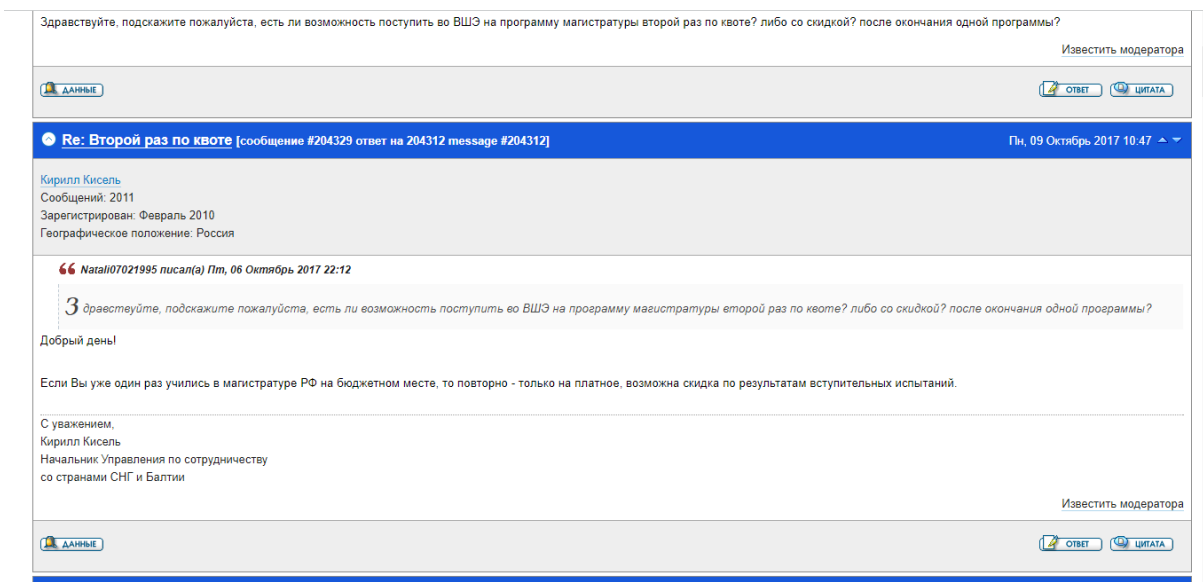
Здравствуйте, подскажите пожалуйста, есть ли возможность поступить во ВШЭ на программу магистратуры второй раз по квоте? либо со скидкой? после окончания одной программы?

Известить модератора

ДАННЫЕ

ОТВЕТ ЦИТАТА

Re: Второй раз по квоте [сообщение #204329 ответ на 204312 message #204312]

Пн, 09 Октябрь 2017 10:47

Кирилл Кисель
Сообщений: 2011
Зарегистрирован: Февраль 2010
Географическое положение: Россия

Natali07021995 писал(а) Пт, 06 Октябрь 2017 22:12

Здравствуйте, подскажите пожалуйста, есть ли возможность поступить во ВШЭ на программу магистратуры второй раз по квоте? либо со скидкой? после окончания одной программы?

Добрый день!

Если Вы уже один раз учились в магистратуре РФ на бюджетном месте, то повторно - только на платное, возможна скидка по результатам вступительных испытаний.

С уважением,
Кирилл Кисель
Начальник Управления по сотрудничеству
со странами СНГ и Балтии

Известить модератора

ДАННЫЕ

ОТВЕТ ЦИТАТА